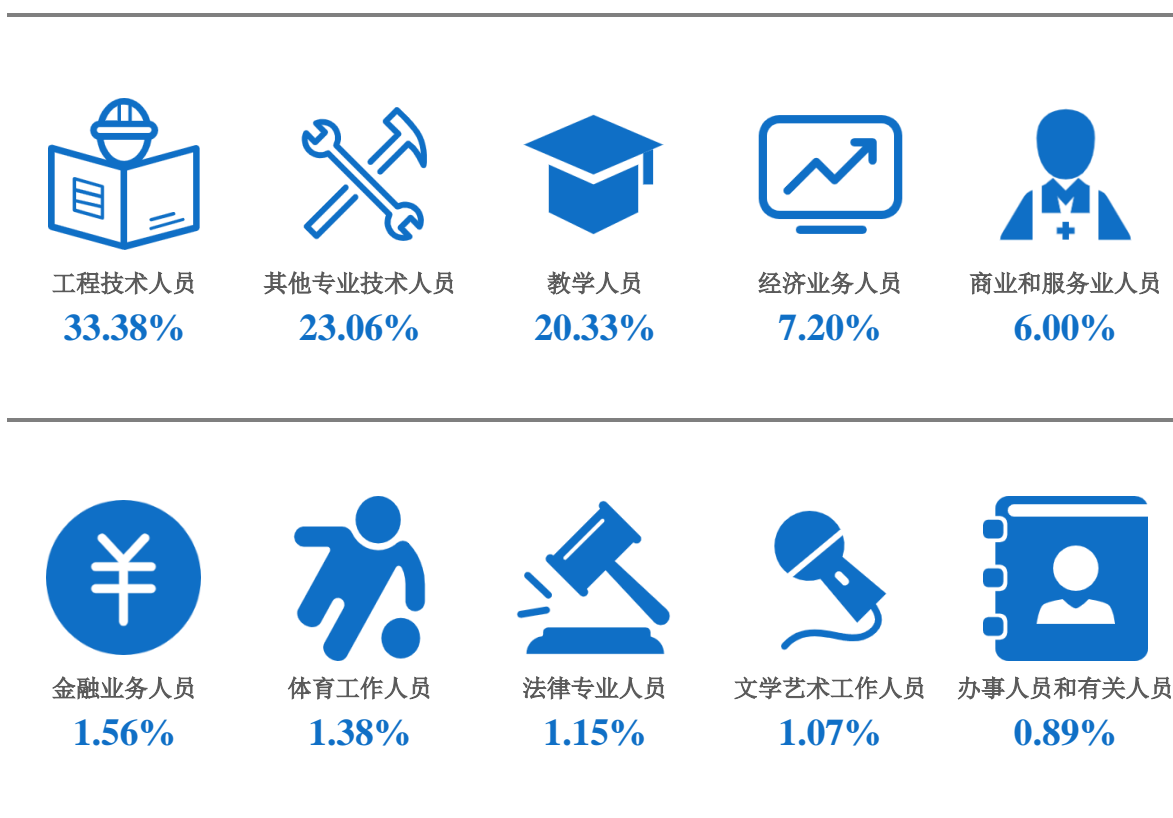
工程技术人员
33.38%

其他专业技术人员
23.06%

教学人员
20.33%

经济业务人员
7.20%

商业和服务业人员
6.00%

金融业务人员
1.56%

体育工作人员
1.38%

法律专业人员
1.15%

文学艺术工作人员
1.07%

办事人员和有关人员
0.89%